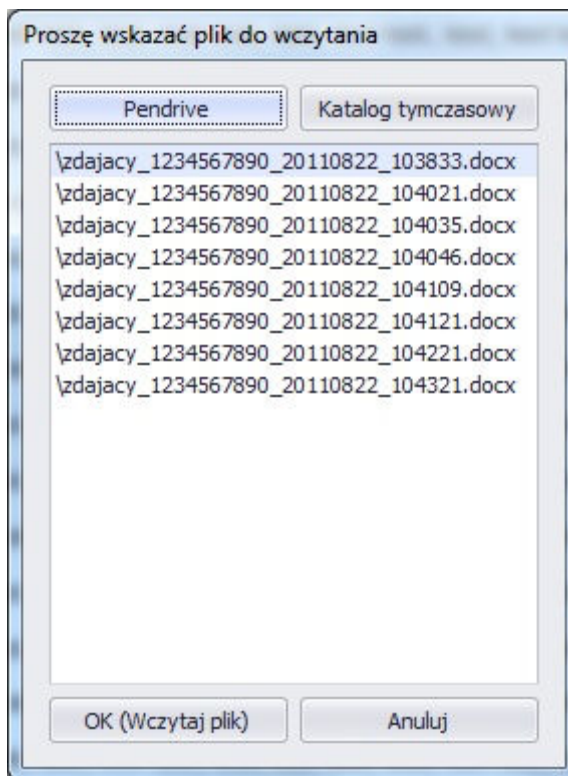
Proszę wskazać plik do wczytania

Pendrive

Katalog tymczasowy

\zdajacy_1234567890_20110822_103833.docx
\zdajacy_1234567890_20110822_104021.docx
\zdajacy_1234567890_20110822_104035.docx
\zdajacy_1234567890_20110822_104046.docx
\zdajacy_1234567890_20110822_104109.docx
\zdajacy_1234567890_20110822_104121.docx
\zdajacy_1234567890_20110822_104221.docx
\zdajacy_1234567890_20110822_104321.docx

OK (Wczytaj plik)

Anuluj